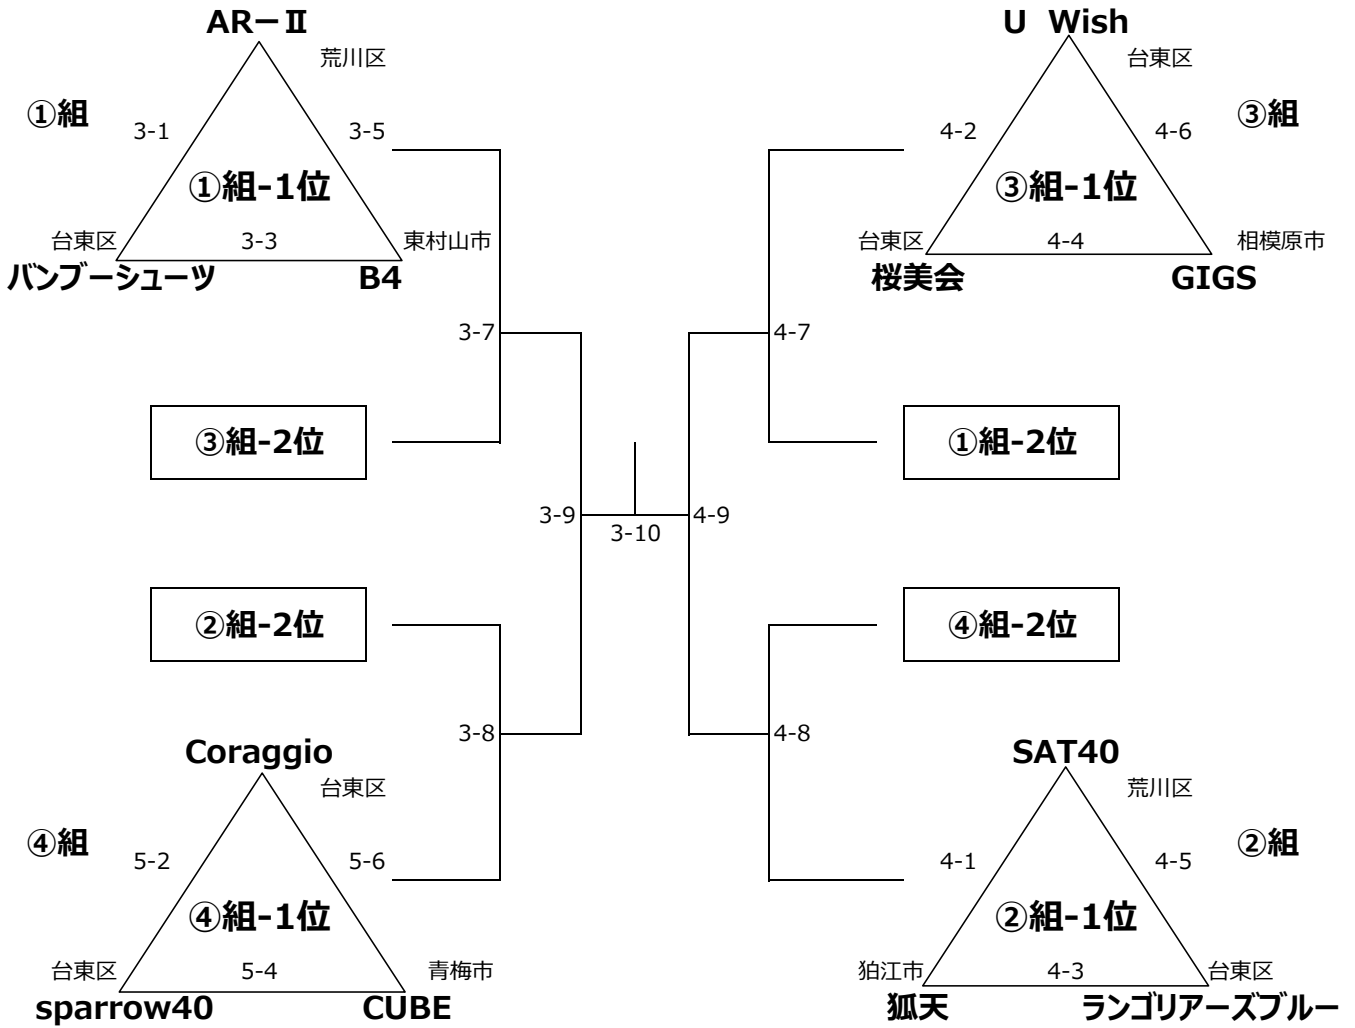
AR−Ⅱ
荒川区
①組
3-1
3-5
①組-1位
台東区
3-3
東村山市
バンブーシューツ
B4

U Wish
台東区
③組
4-2
4-6
③組-1位
台東区
4-4
相模原市
桜美会
GIGS

3-7
4-7
③組-2位
①組-2位
3-9
3-10
4-9
②組-2位
④組-2位
3-8
4-8

Coraggio
台東区
④組
5-2
5-6
④組-1位
台東区
5-4
青梅市
sparrow40
CUBE

SAT40
荒川区
②組
4-1
4-5
②組-1位
狛江市
4-3
台東区
狐天
ランゴリアーズブルー